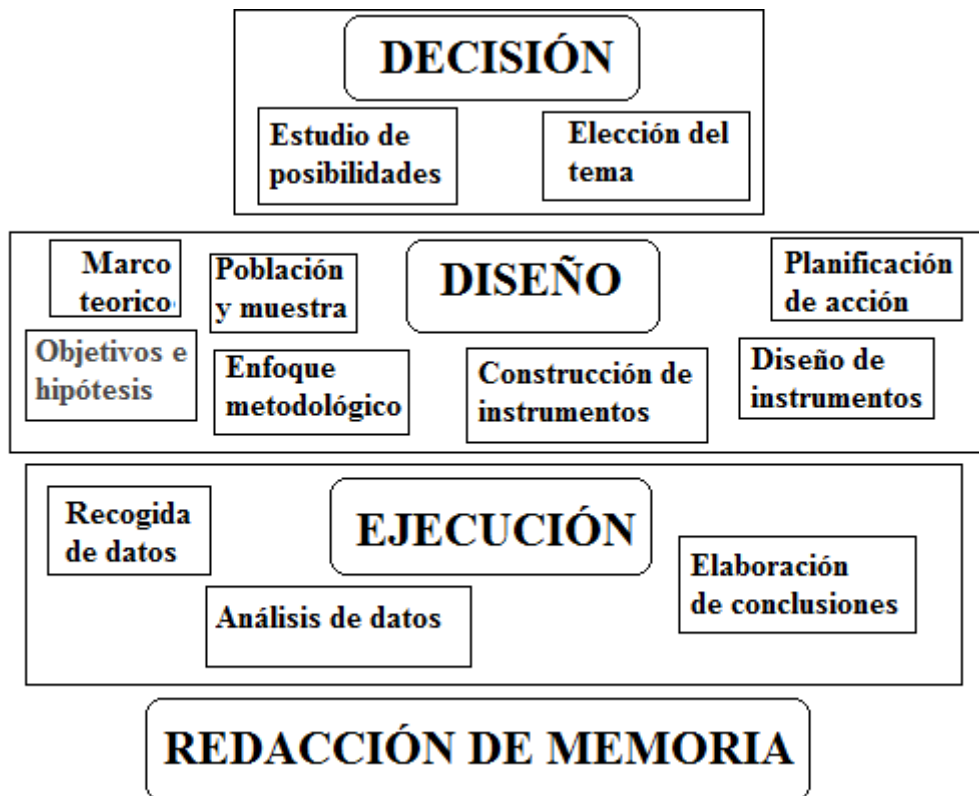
DECISIÓN

Estudio de posibilidades

Elección del tema

Marco teorico

Población y muestra

DISEÑO

Planificación de acción

Objetivos e hipótesis

Enfoque metodológico

Construcción de instrumentos

Diseño de instrumentos

Recogida de datos

EJECUCIÓN

Elaboración de conclusiones

Análisis de datos

REDACCIÓN DE MEMORIA